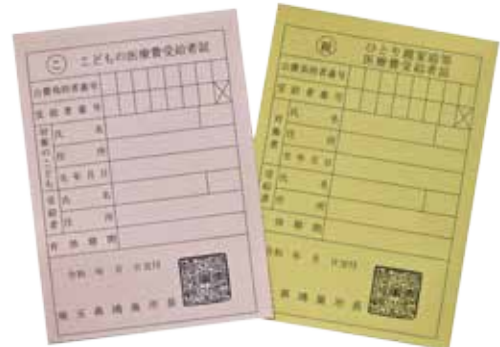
こ こどもの医療費受給者証

公費負担者番号

受給者番号

対象者（こども）
氏名
住所
生年月日

保護者
氏名
住所

有効期間

令和　年　月　日交付

埼玉県鴻巣市長

ひ ひとり親家庭等医療費受給者証

公費負担者番号

受給者番号

氏名

住所

有効期間

令和　年　月　日交付

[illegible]